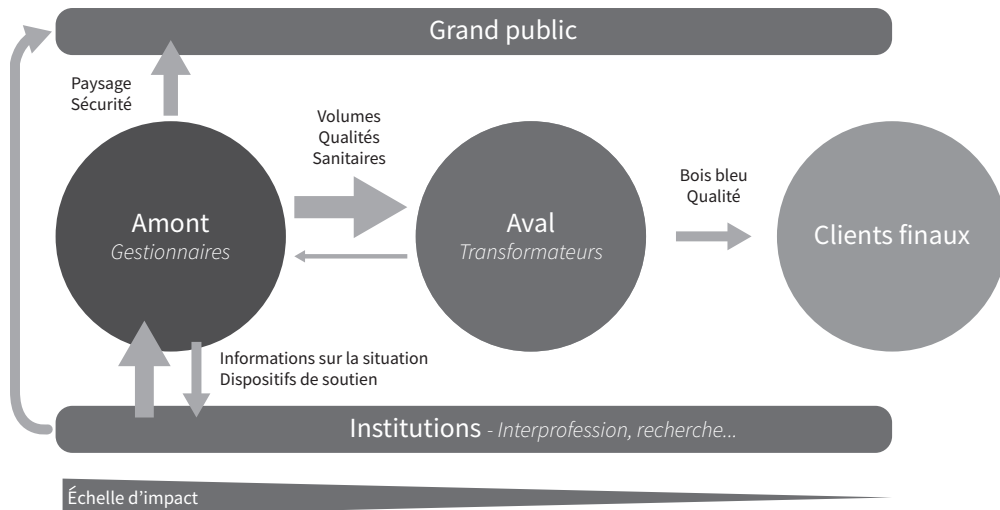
Grand public

Paysage
Sécurité

Volumes
Qualités
Sanitaires

Amont
*Gestionnaires*

Aval
*Transformateurs*

Bois bleu
Qualité

Clients finaux

Informations sur la situation
Dispositifs de soutien

Institutions - *Interprofession, recherche...*

Échelle d'impact